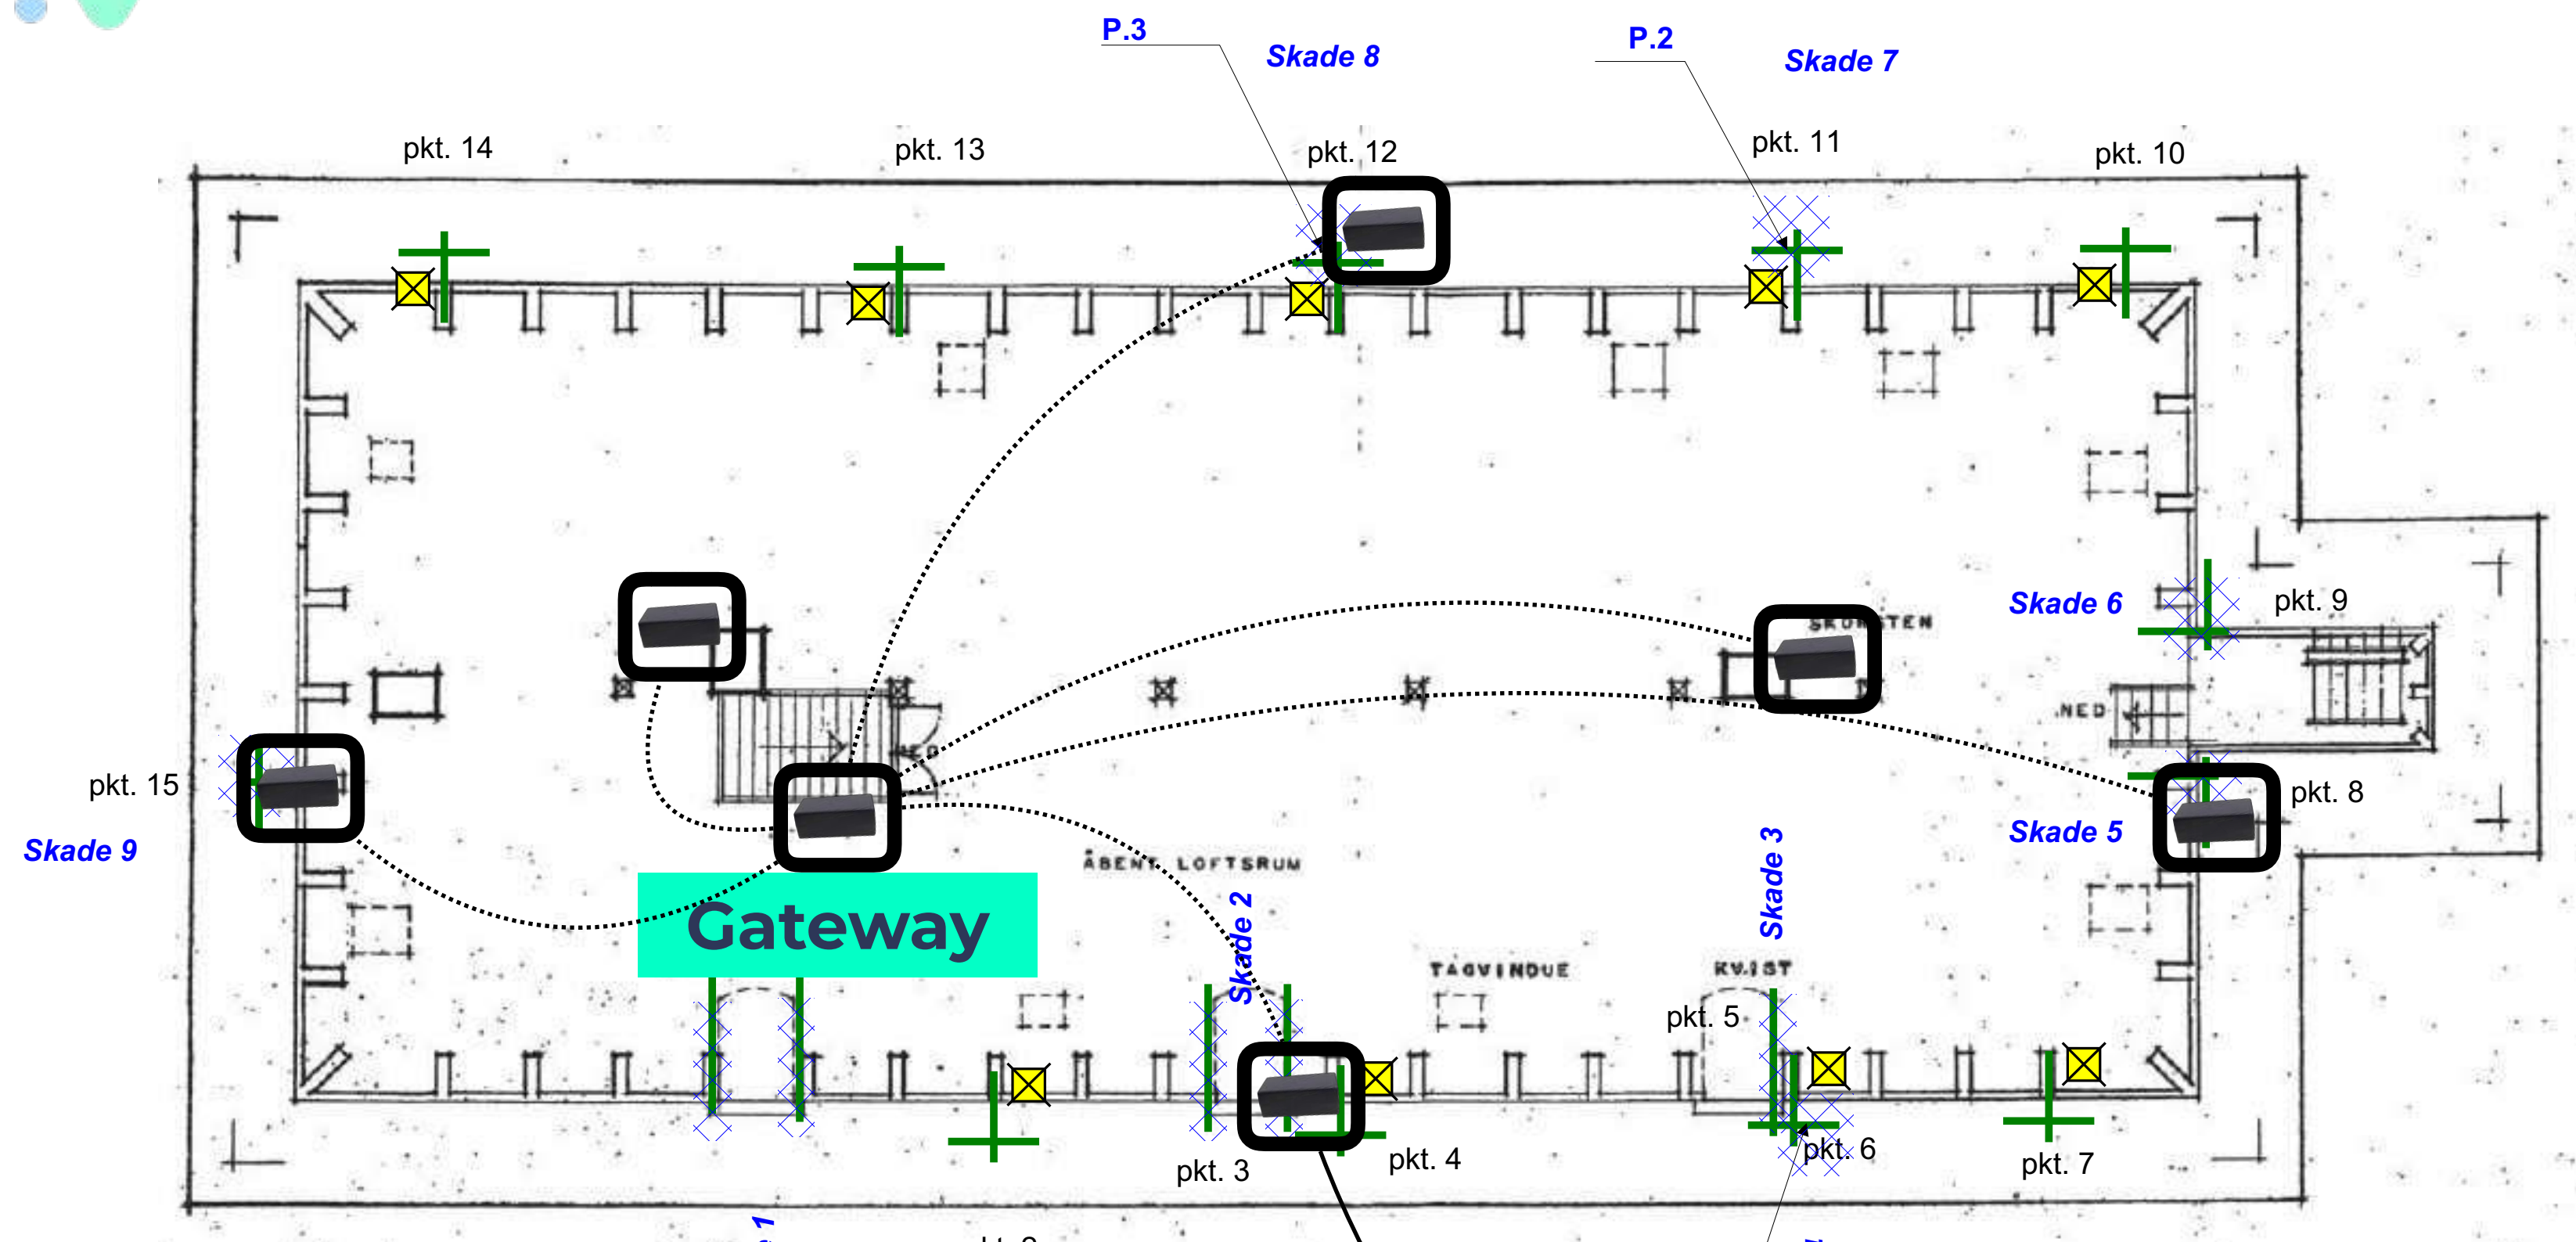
P.3
Skade 8
P.2
Skade 7
pkt. 14
pkt. 13
pkt. 12
pkt. 11
pkt. 10
Skade 6
pkt. 9
SKORSTEN
NED
pkt. 15
Skade 9
pkt. 8
Skade 5
Skade 3
ÅBENT LOFTSRUM
Gateway
Skade 2
TAGVINDUE
KVIST
pkt. 5
pkt. 6
pkt. 7
pkt. 3
pkt. 4
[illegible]